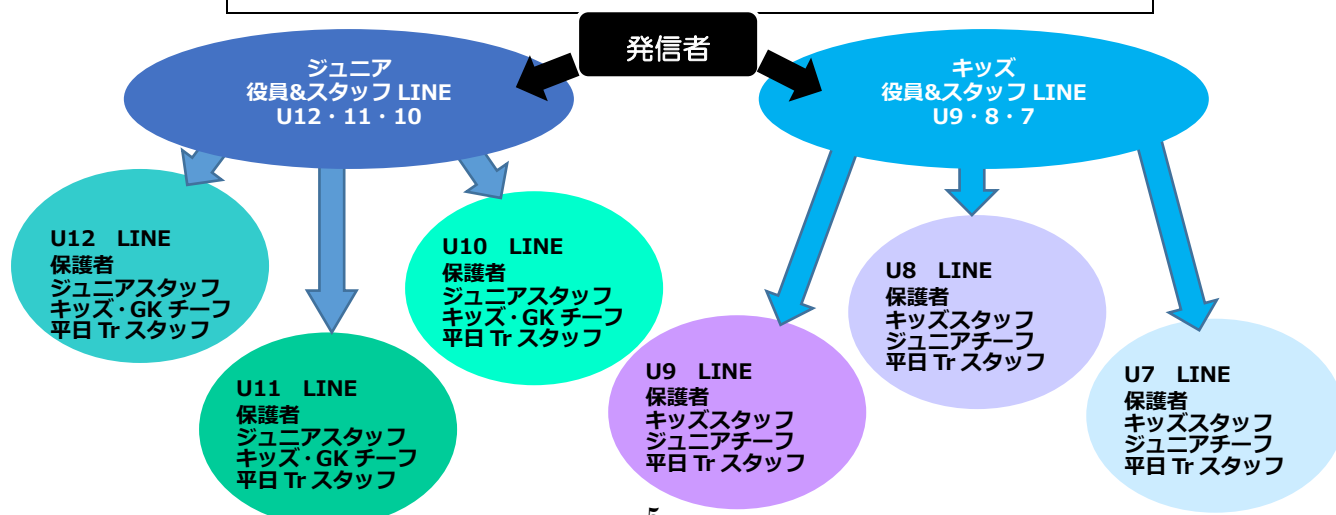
発信者

ジュニア
役員&スタッフ LINE
U12・11・10

キッズ
役員&スタッフ LINE
U9・8・7

U12　LINE
保護者
ジュニアスタッフ
キッズ･GK チーフ
平日 Tr スタッフ

U11　LINE
保護者
ジュニアスタッフ
キッズ･GK チーフ
平日 Tr スタッフ

U10　LINE
保護者
ジュニアスタッフ
キッズ･GK チーフ
平日 Tr スタッフ

U9　LINE
保護者
キッズスタッフ
ジュニアチーフ
平日 Tr スタッフ

U8　LINE
保護者
キッズスタッフ
ジュニアチーフ
平日 Tr スタッフ

U7　LINE
保護者
キッズスタッフ
ジュニアチーフ
平日 Tr スタッフ

5